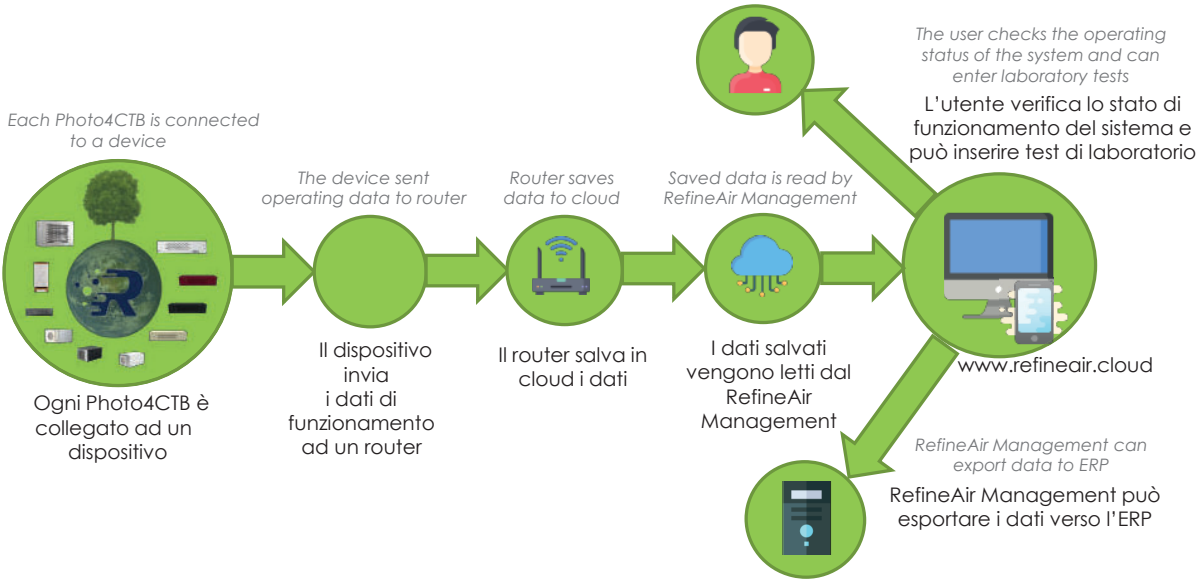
Each Photo4CTB is connected to a device

Ogni Photo4CTB è collegato ad un dispositivo

The device sent operating data to router

Il dispositivo invia i dati di funzionamento ad un router

Router saves data to cloud

Il router salva in cloud i dati

Saved data is read by RefineAir Management

I dati salvati vengono letti dal RefineAir Management

The user checks the operating status of the system and can enter laboratory tests

L'utente verifica lo stato di funzionamento del sistema e può inserire test di laboratorio

www.refineair.cloud

RefineAir Management can export data to ERP

RefineAir Management può esportare i dati verso l'ERP